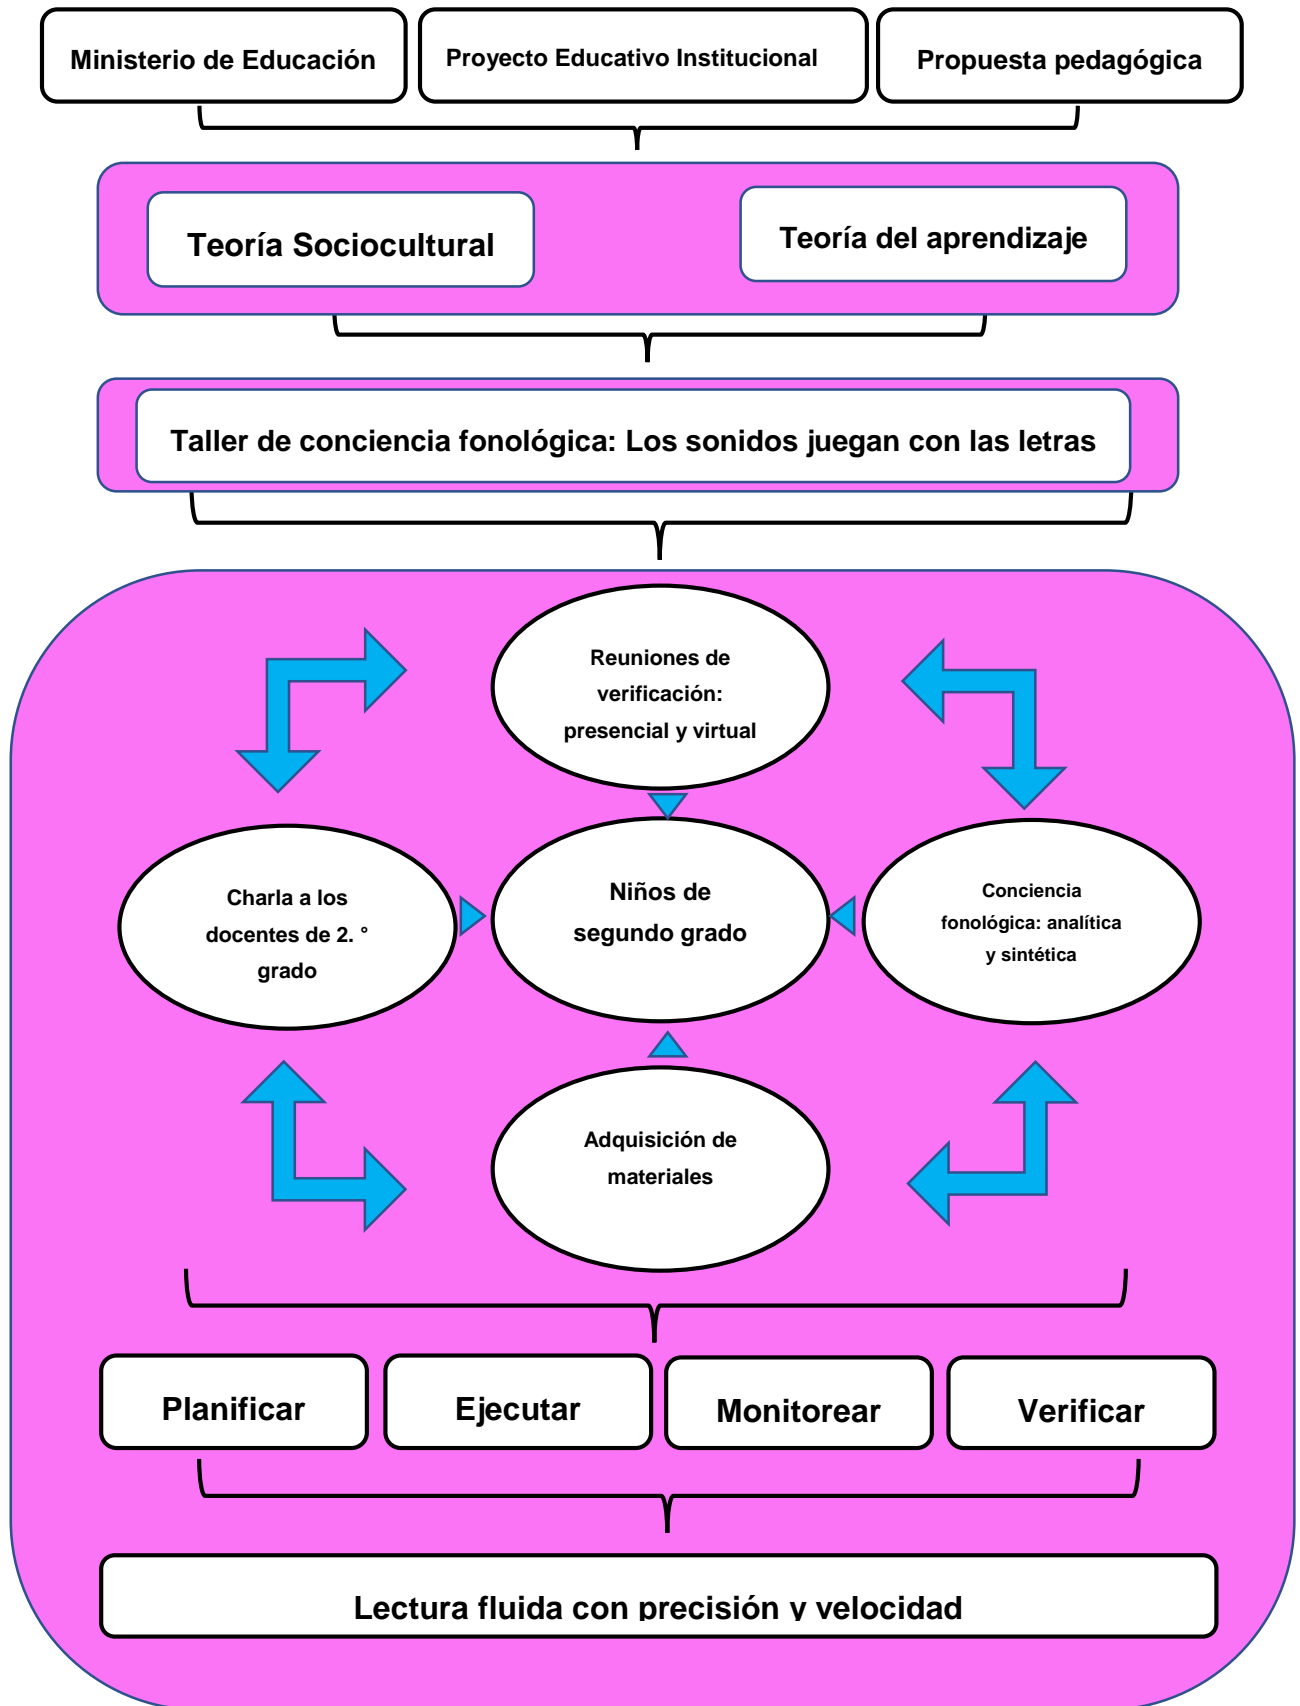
Ministerio de Educación

Proyecto Educativo Institucional

Propuesta pedagógica

Teoría Sociocultural

Teoría del aprendizaje

Taller de conciencia fonológica: Los sonidos juegan con las letras

Reuniones de verificación: presencial y virtual

Charla a los docentes de 2. ° grado

Niños de segundo grado

Conciencia fonológica: analítica y sintética

Adquisición de materiales

Planificar

Ejecutar

Monitorear

Verificar

Lectura fluida con precisión y velocidad